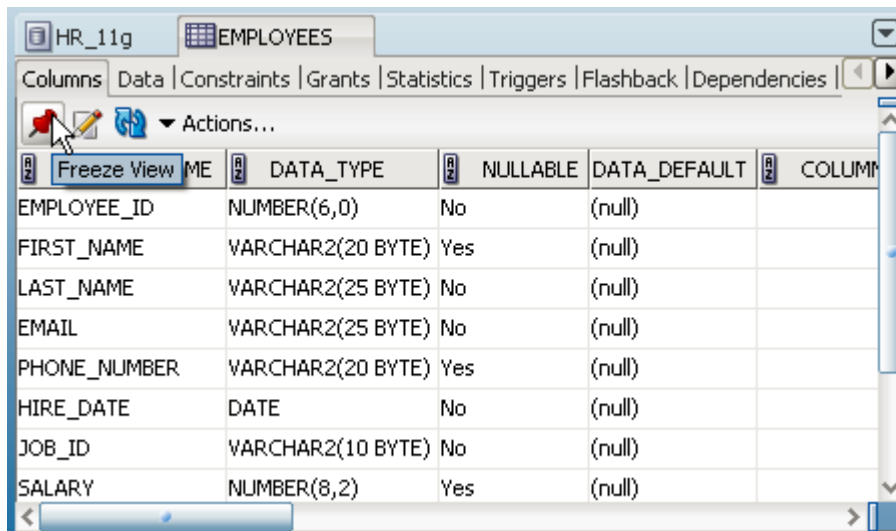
HR_11g EMPLOYEES

Columns | Data | Constraints | Grants | Statistics | Triggers | Flashback | Dependencies |

Actions...

Freeze View

| ME | DATA_TYPE | NULLABLE | DATA_DEFAULT | COLUMN |
|---|---|---|---|---|
| EMPLOYEE_ID | NUMBER(6,0) | No | (null) | |
| FIRST_NAME | VARCHAR2(20 BYTE) | Yes | (null) | |
| LAST_NAME | VARCHAR2(25 BYTE) | No | (null) | |
| EMAIL | VARCHAR2(25 BYTE) | No | (null) | |
| PHONE_NUMBER | VARCHAR2(20 BYTE) | Yes | (null) | |
| HIRE_DATE | DATE | No | (null) | |
| JOB_ID | VARCHAR2(10 BYTE) | No | (null) | |
| SALARY | NUMBER(8,2) | Yes | (null) | |